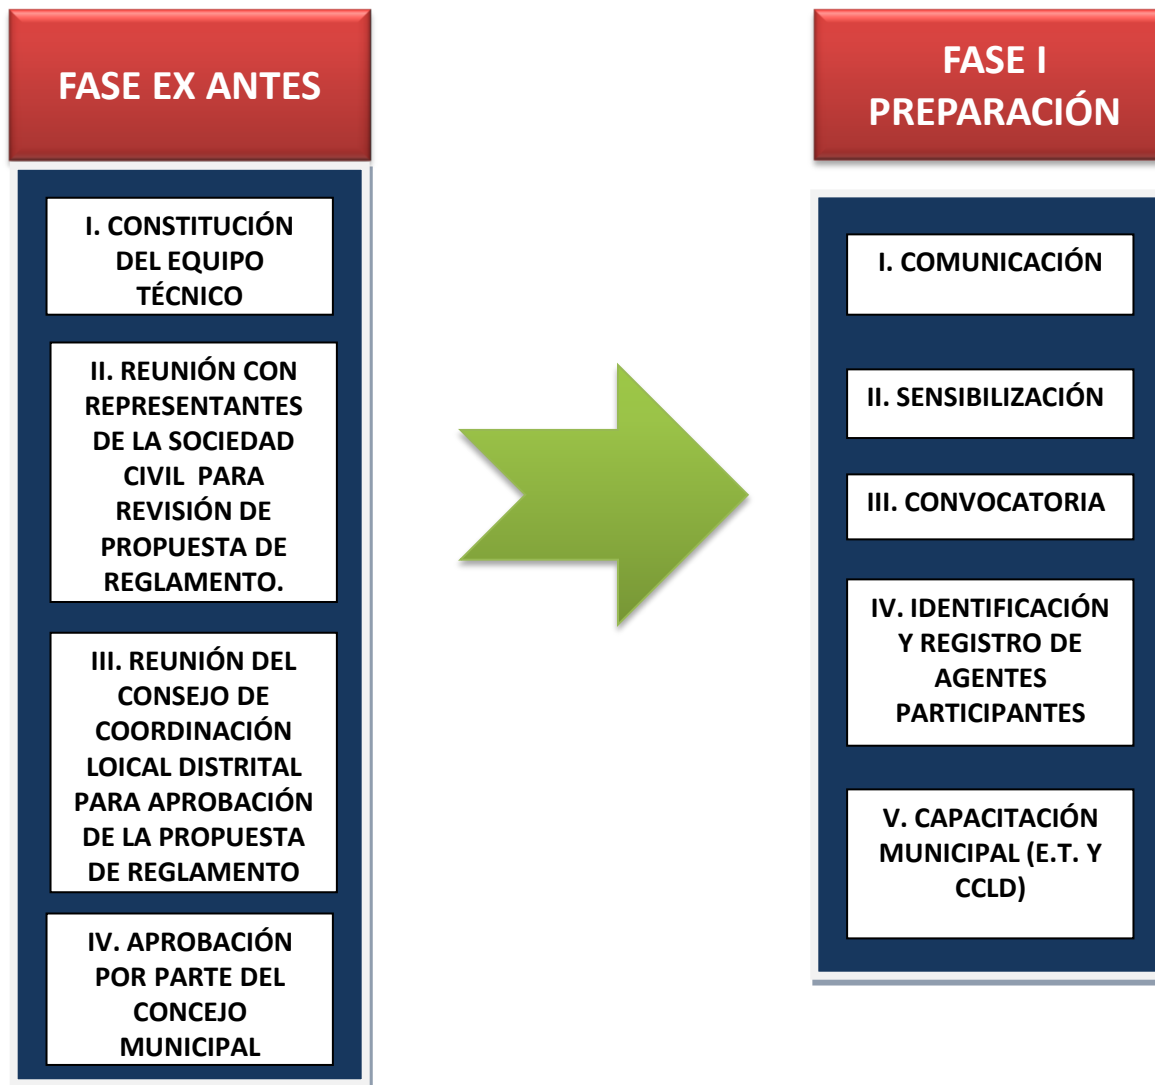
FASE EX ANTES

I. CONSTITUCIÓN DEL EQUIPO TÉCNICO

II. REUNIÓN CON REPRESENTANTES DE LA SOCIEDAD CIVIL PARA REVISIÓN DE PROPUESTA DE REGLAMENTO.

III. REUNIÓN DEL CONSEJO DE COORDINACIÓN LOICAL DISTRITAL PARA APROBACIÓN DE LA PROPUESTA DE REGLAMENTO

IV. APROBACIÓN POR PARTE DEL CONCEJO MUNICIPAL

FASE I PREPARACIÓN

I. COMUNICACIÓN

II. SENSIBILIZACIÓN

III. CONVOCATORIA

IV. IDENTIFICACIÓN Y REGISTRO DE AGENTES PARTICIPANTES

V. CAPACITACIÓN MUNICIPAL (E.T. Y CCLD)